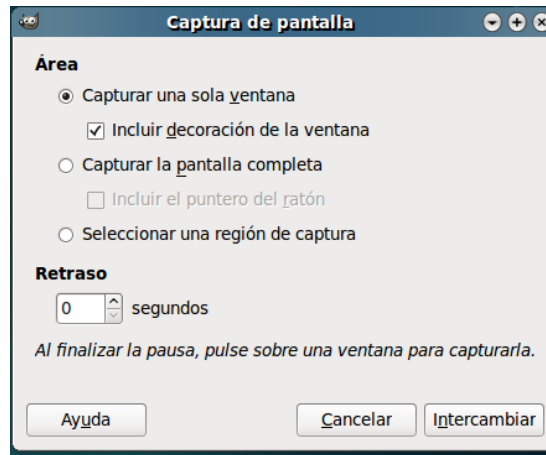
Captura de pantalla

Área

Capturar una sola ventana

Incluir decoración de la ventana

Capturar la pantalla completa

Incluir el puntero del ratón

Seleccionar una región de captura

Retraso

0 segundos

Al finalizar la pausa, pulse sobre una ventana para capturarla.

Ayuda

Cancelar

Intercambiar